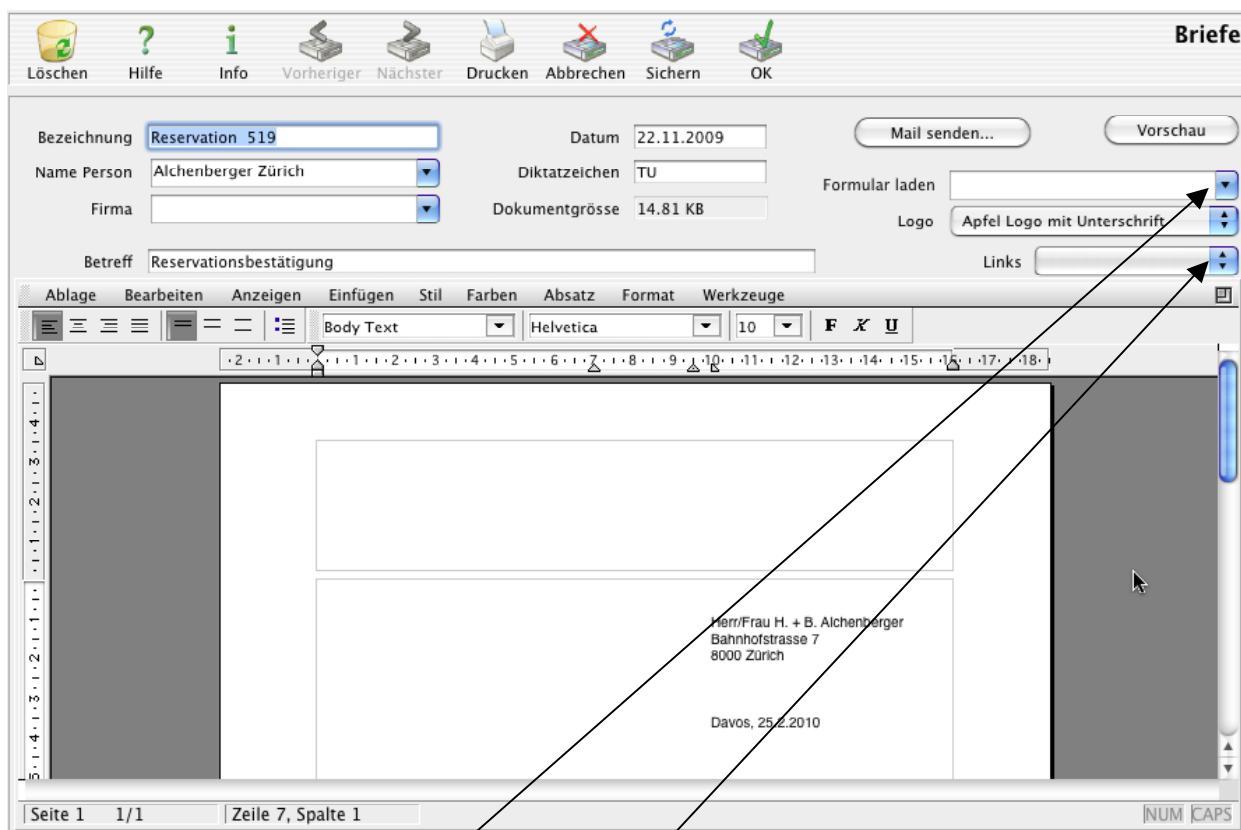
Löschen Hilfe Info Vorheriger Nächster Drucken Abbrechen Sichern OK

Briefe

Bezeichnung Reservation 519
Name Person Alchenberger Zürich
Firma

Datum 22.11.2009
Diktatzeichen TU
Dokumentgrösse 14.81 KB

Mail senden...
Vorschau
Formular laden
Logo Apfel Logo mit Unterschrift
Links

Betreff Reservationsbestätigung

Ablage Bearbeiten Anzeigen Einfügen Stil Farben Absatz Format Werkzeuge

Body Text Helvetica 10 F K U

·2·1·1·1·2·3·4·5·6·7·8·9·10·11·12·13·14·15·16·17·18·

Herr/Frau H. + B. Alchenberger
Bahnhofstrasse 7
8000 Zürich

Davos, 25.2.2010

Seite 1 1/1 Zeile 7, Spalte 1 NUM CAPS